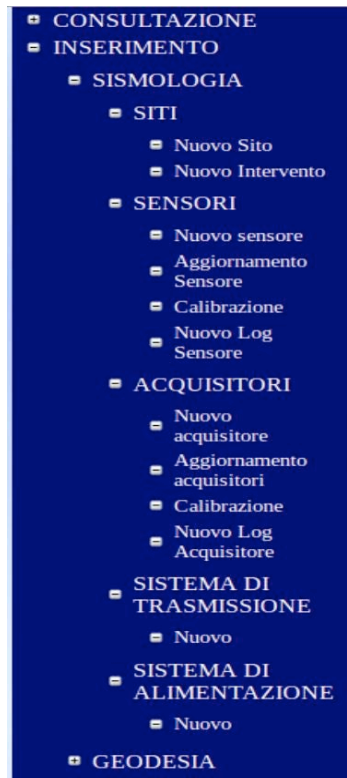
CONSULTAZIONE
INSERIMENTO
SISMOLOGIA
SITI
Nuovo Sito
Nuovo Intervento
SENSORI
Nuovo sensore
Aggiornamento Sensore
Calibrazione
Nuovo Log Sensore
ACQUISITORI
Nuovo acquisitore
Aggiornamento acquisitori
Calibrazione
Nuovo Log Acquisitore
SISTEMA DI TRASMISSIONE
Nuovo
SISTEMA DI ALIMENTAZIONE
Nuovo
GEODESIA